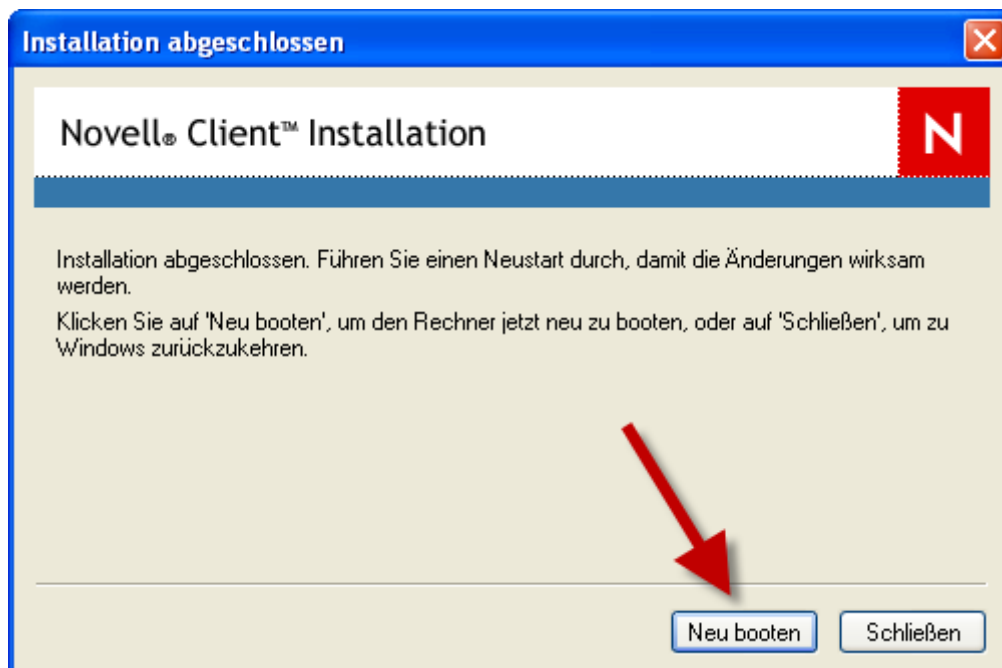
Installation abgeschlossen

Novell® Client™ Installation

N

Installation abgeschlossen. Führen Sie einen Neustart durch, damit die Änderungen wirksam werden.

Klicken Sie auf 'Neu booten', um den Rechner jetzt neu zu booten, oder auf 'Schließen', um zu Windows zurückzukehren.

Neu booten

Schließen